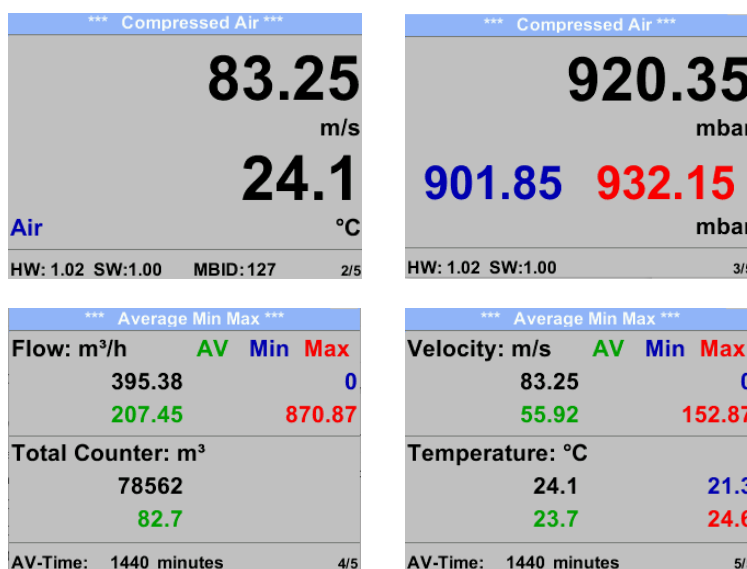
*** Compressed Air ***

83.25

m/s

24.1

Air

°C

HW: 1.02 SW:1.00 MBID:127 2/5

*** Compressed Air ***

920.35

mbar

901.85 932.15

mbar

HW: 1.02 SW:1.00 3/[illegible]

*** Average Min Max ***

Flow: m³/h AV Min Max

395.38 0

207.45 870.87

Total Counter: m³

78562

82.7

AV-Time: 1440 minutes 4/5

*** Average Min Max ***

Velocity: m/s AV Min Max

83.25 0

55.92 152.87

Temperature: °C

24.1 21.3

23.7 24.6

AV-Time: 1440 minutes 5/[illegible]